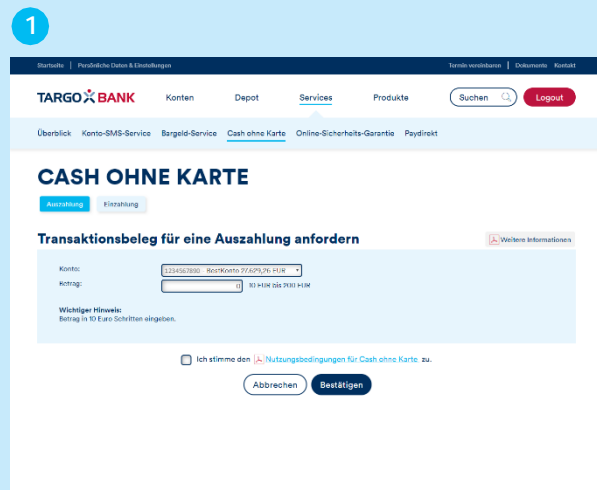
1

Startseite | Persönliche Daten & Einstellungen

Termin vereinbaren | Dokumente | Kontakt

TARGO BANK

Konten

Depot

Services

Produkte

Suchen

Logout

Überblick

Konto-SMS-Service

Bargeld-Service

Cash ohne Karte

Online-Sicherheits-Garantie

Paydirekt

CASH OHNE KARTE

Auszahlung

Einzahlung

Transaktionsbeleg für eine Auszahlung anfordern

Weitere Informationen

Konto:

1234567890 BestKonto 27.629,26 EUR

Betrag:

0

10 EUR bis 200 EUR

Wichtiger Hinweis:
Betrag in 10 Euro Schritten eingeben.

Ich stimme den Nutzungsbedingungen für Cash ohne Karte zu.

Abbrechen

Bestätigen